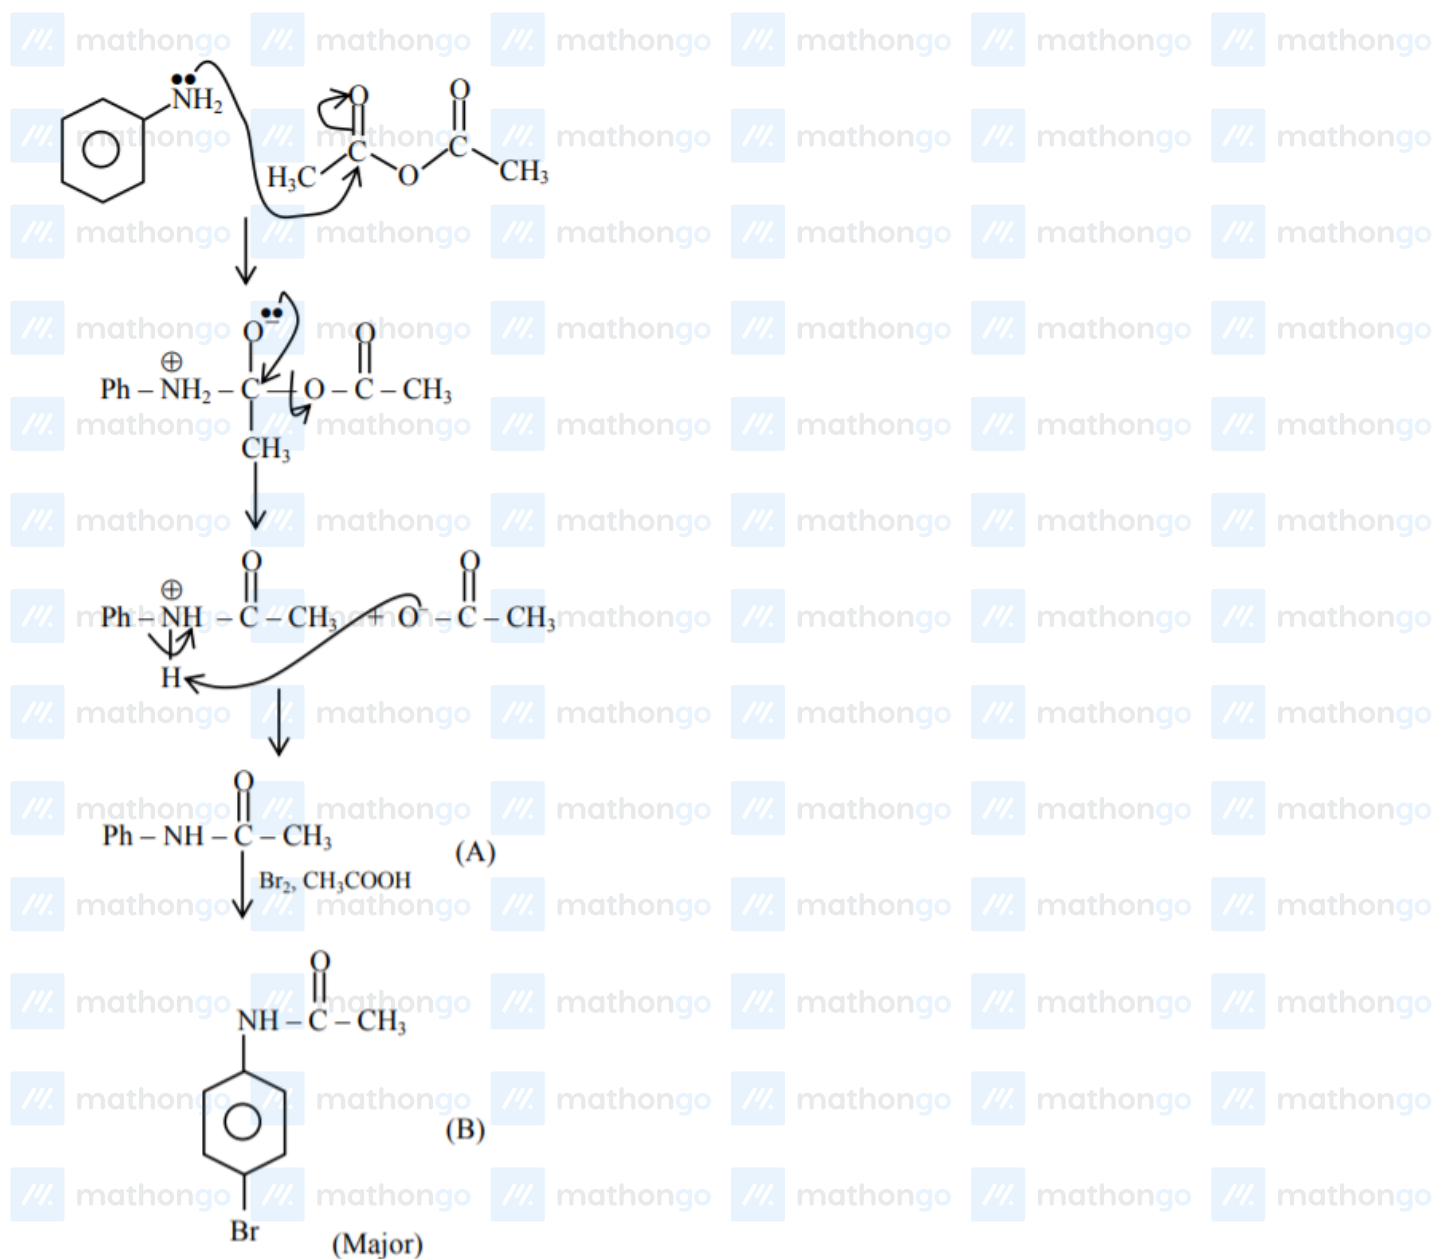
$\ddot{N}H_2$

O O

$H_3C$ C O C $CH_3$

$O^-$ O

$Ph - \overset{\oplus}{N}H_2 - C - O - C - CH_3$

$CH_3$

O O

$Ph - \overset{\oplus}{N}H - C - CH_3 + O^- - C - CH_3$

H

O

$Ph - NH - C - CH_3$ (A)

$Br_2$, $CH_3COOH$

O

$NH - C - CH_3$

(B)

Br (Major)

mathongo mathongo mathongo mathongo mathongo mathongo